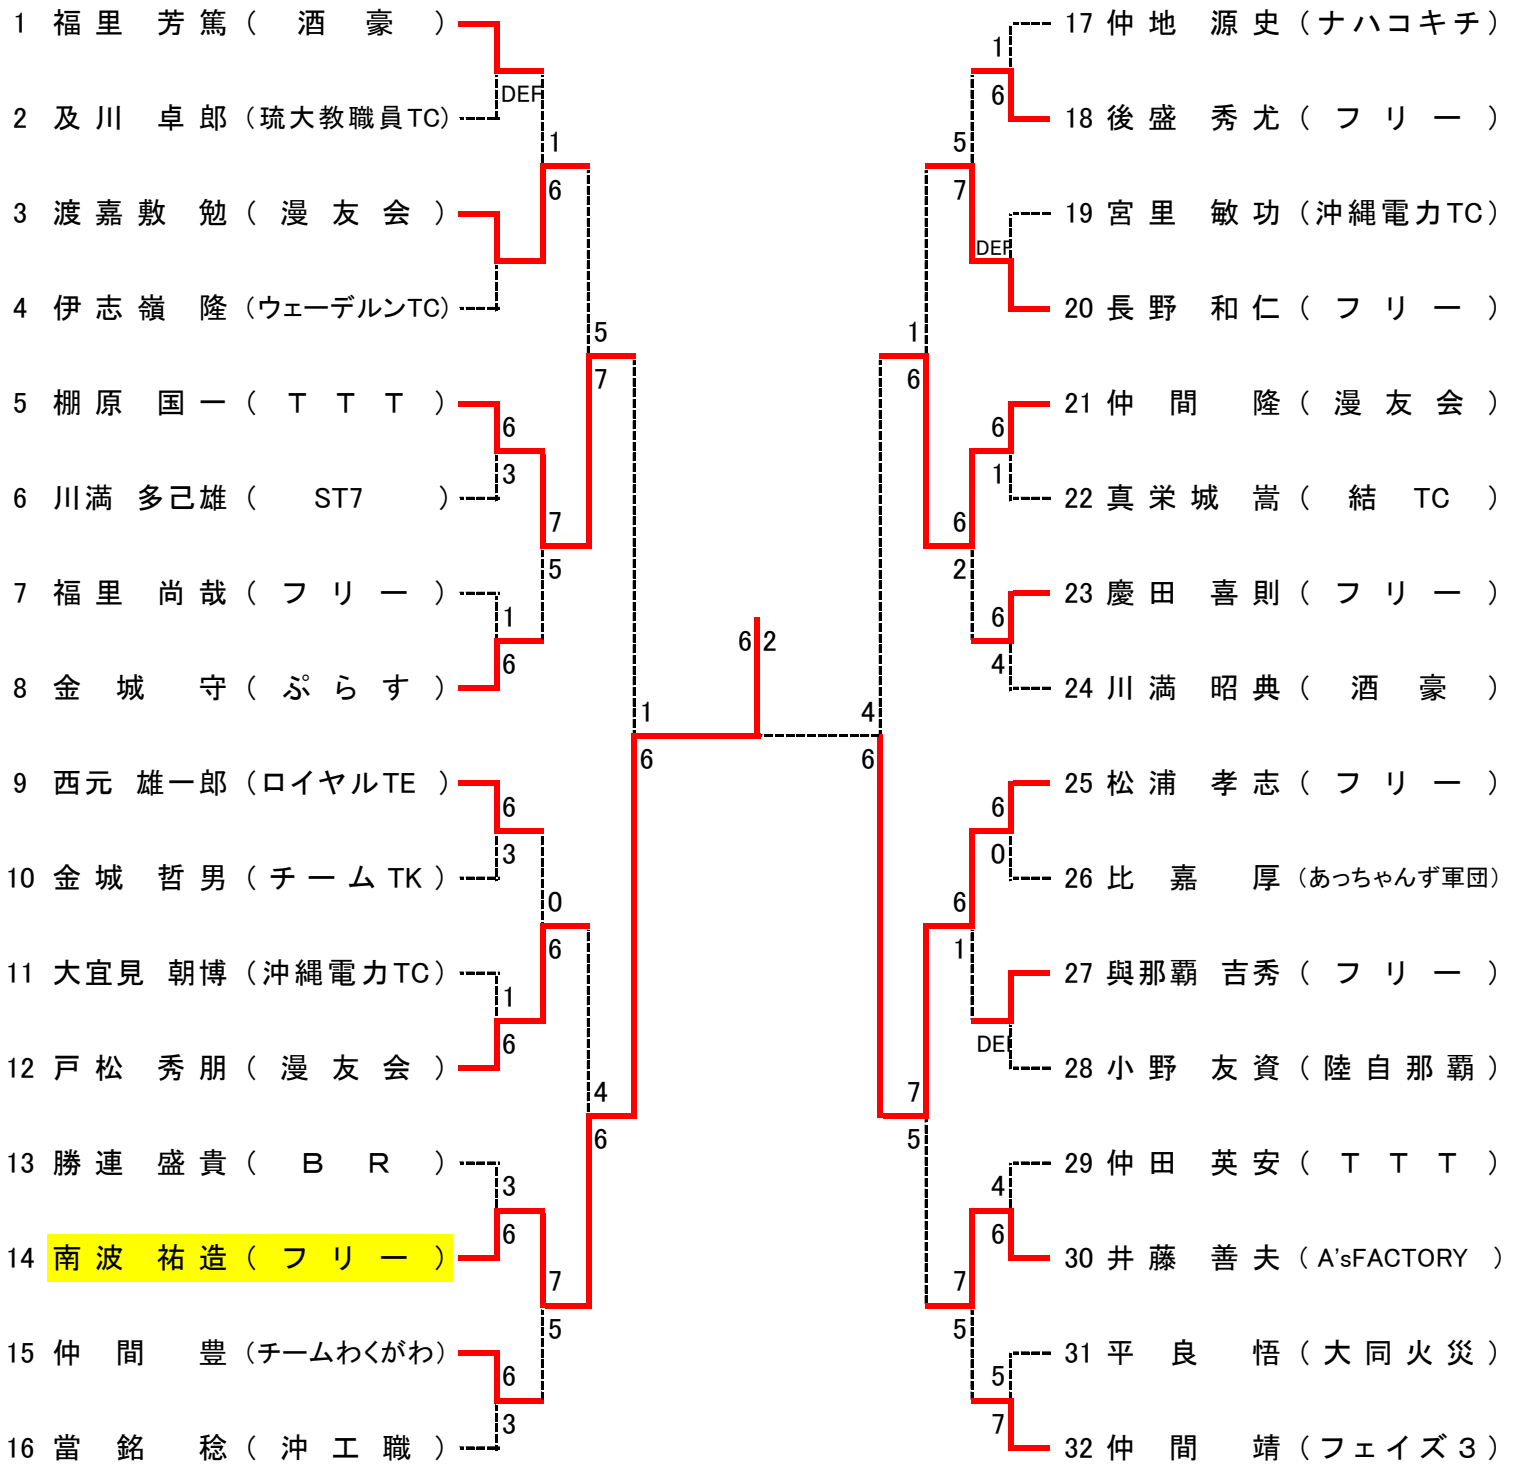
1 福里 芳篤（酒 豪）
2 及川 卓郎（琉大教職員TC）
3 渡嘉敷 勉（漫友会）
4 伊志嶺 隆（ウェーデルンTC）
5 棚原 国一（TTT）
6 川満 多己雄（ST7）
7 福里 尚哉（フリー）
8 金城 守（ぷらす）
9 西元 雄一郎（ロイヤルTE）
10 金城 哲男（チームTK）
11 大宜見 朝博（沖縄電力TC）
12 戸松 秀朋（漫友会）
13 勝連 盛貴（BR）
14 南波 祐造（フリー）
15 仲間 豊（チームわくがわ）
16 當銘 稔（沖工職）

17 仲地 源史（ナハコキチ）
18 後盛 秀尤（フリー）
19 宮里 敏功（沖縄電力TC）
20 長野 和仁（フリー）
21 仲間 隆（漫友会）
22 真栄城 崇（結 TC）
23 慶田 喜則（フリー）
24 川満 昭典（酒 豪）
25 松浦 孝志（フリー）
26 比嘉 厚（あっちゃんず軍団）
27 與那覇 吉秀（フリー）
28 小野 友資（陸自那覇）
29 仲田 英安（TTT）
30 井藤 善夫（A'sFACTORY）
31 平良 悟（大同火災）
32 仲間 靖（フェイズ３）

DEF 1 6 5 7 6 3 7 5 1 6 6 3 0 6 1 6 4 6 3 6 7 5 6 3 1 6 6 2 4 6
1 6 5 7 DEF 1 6 6 1 6 2 6 4 6 0 6 1 DE 7 5 4 6 7 5 5 7